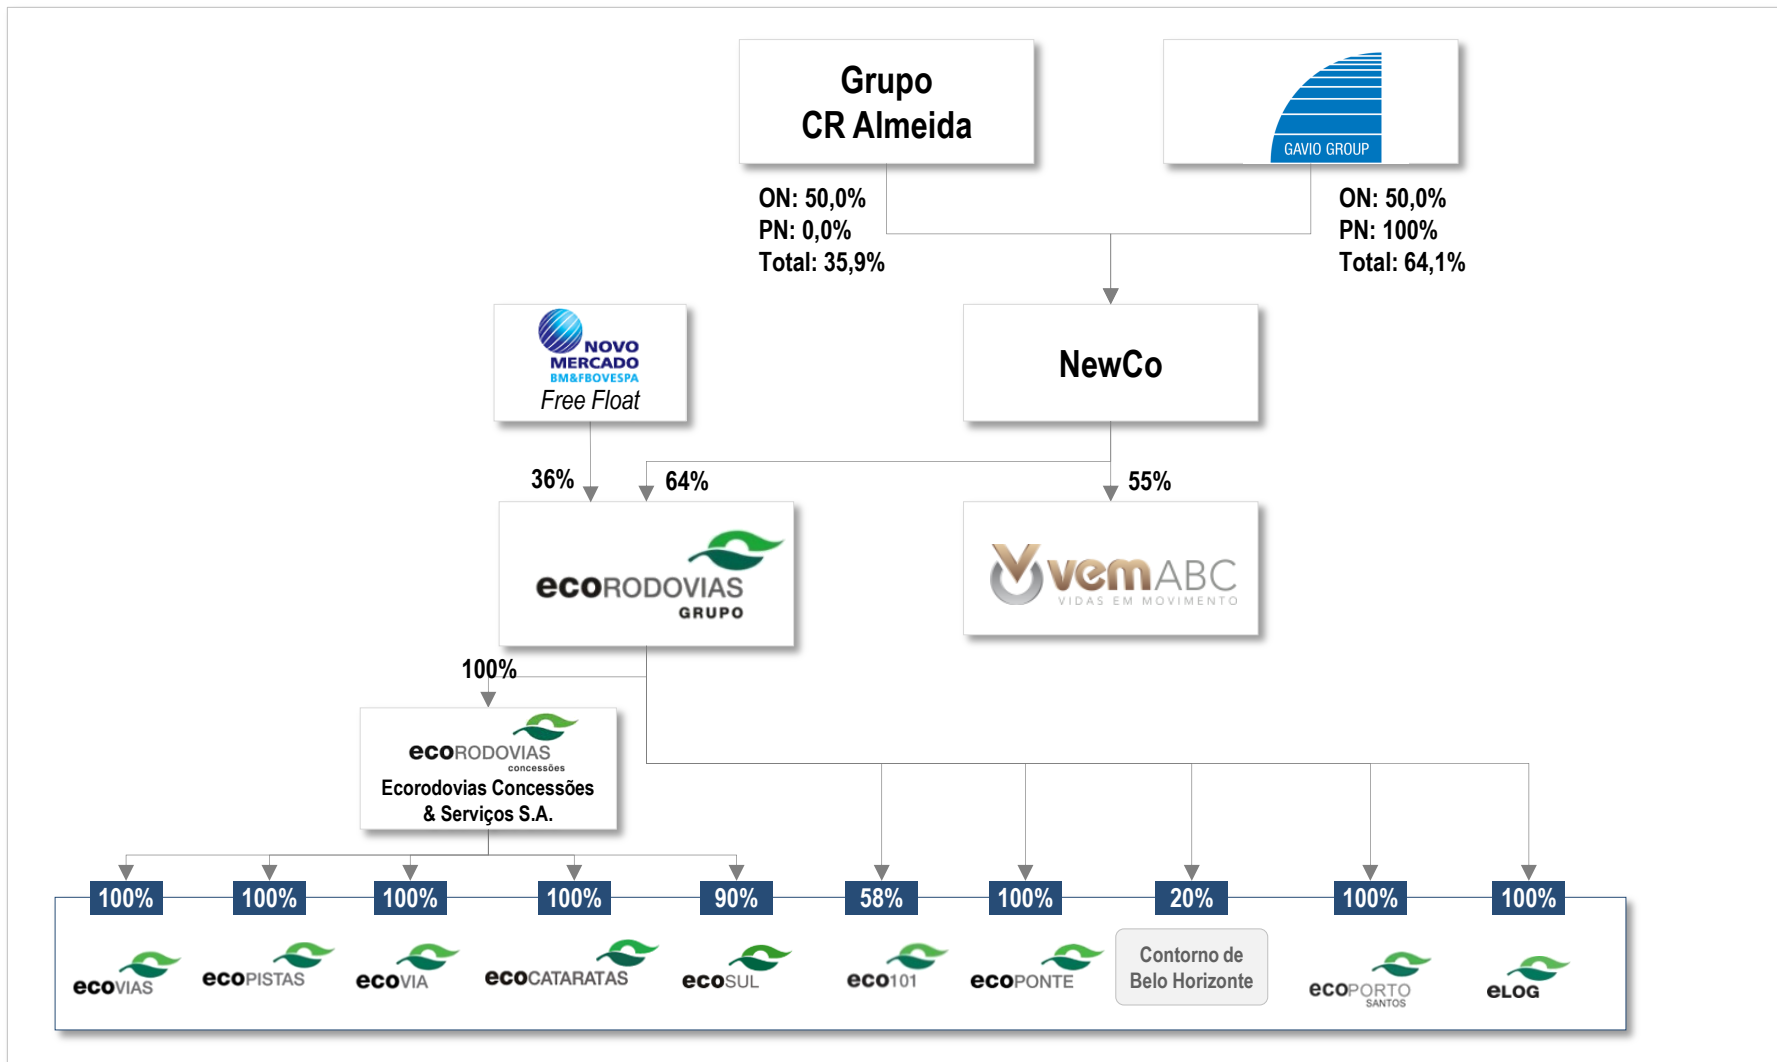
Grupo CR Almeida

GAVIO GROUP

ON: 50,0%
PN: 0,0%
Total: 35,9%

ON: 50,0%
PN: 100%
Total: 64,1%

NOVO MERCADO BM&FBOVESPA
Free Float

NewCo

36%
64%
55%

ecoRODOVIAS GRUPO

vemABC VIDAS EM MOVIMENTO

100%

ecoRODOVIAS concessões
Ecorodovias Concessões & Serviços S.A.

100%
100%
100%
100%
90%
58%
100%
20%
100%
100%

ecoVIAS
ecoPISTAS
ecoVIA
ecoCATARATAS
ecoSUL
eco101
ecoPONTE
Contorno de Belo Horizonte
ecoPORTO SANTOS
eLOG